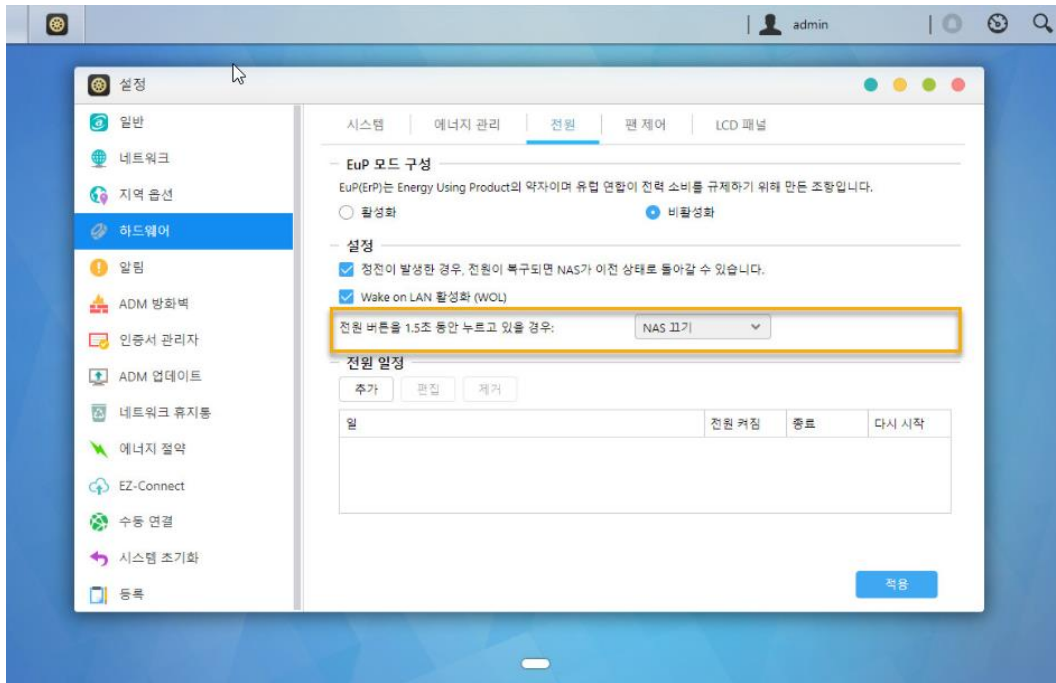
admin

설정

일반
네트워크
지역 옵션
하드웨어
알림
ADM 방화벽
인증서 관리자
ADM 업데이트
네트워크 휴지통
에너지 절약
EZ-Connect
수동 연결
시스템 초기화
등록

시스템 | 에너지 관리 | 전원 | 팬 제어 | LCD 패널

EuP 모드 구성
EuP(ErP)는 Energy Using Product의 약자이며 유럽 연합이 전력 소비를 규제하기 위해 만든 조항입니다.
활성화
비활성화

설정
정전이 발생한 경우, 전원이 복구되면 NAS가 이전 상태로 돌아갈 수 있습니다.
Wake on LAN 활성화 (WOL)
전원 버튼을 1.5초 동안 누르고 있을 경우: NAS 끄기

전원 일정
추가 편집 제거

| 일 | 전원 켜짐 | 종료 | 다시 시작 |
|---|---|---|---|

적용